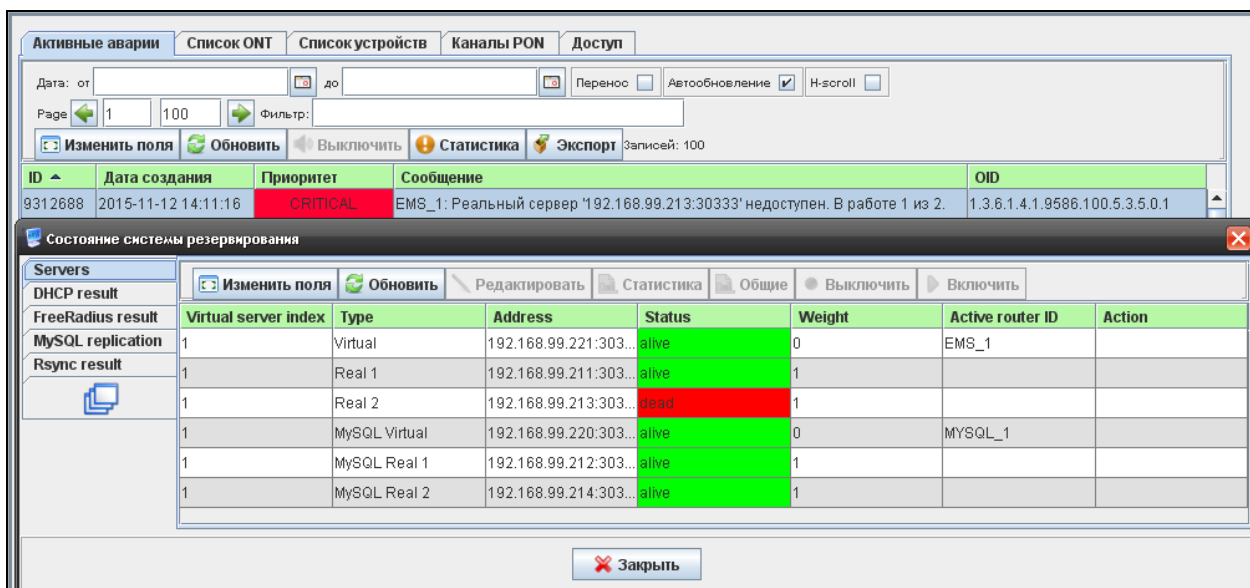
Активные аварии | Список ONT | Список устройств | Каналы PON | Доступ

Дата: от до Перенос Автообновление H-scroll

Page 1 100 Фильтр:

Изменить поля Обновить Выключить Статистика Экспорт Записей: 100

| ID | Дата создания | Приоритет | Сообщение | OID |
|---|---|---|---|---|
| 9312688 | 2015-11-12 14:11:16 | CRITICAL | EMS_1: Реальный сервер '192.168.99.213:30333' недоступен. В работе 1 из 2. | 1.3.6.1.4.1.9586.100.5.3.5.0.1 |

Состояние системы резервирования

Servers
DHCP result
FreeRadius result
MySQL replication
Rsync result

Изменить поля Обновить Редактировать Статистика Общие Выключить Включить

| Virtual server index | Type | Address | Status | Weight | Active router ID | Action |
|---|---|---|---|---|---|---|
| 1 | Virtual | 192.168.99.221:303... | alive | 0 | EMS_1 | |
| 1 | Real 1 | 192.168.99.211:303... | alive | 1 | | |
| 1 | Real 2 | 192.168.99.213:303... | dead | 1 | | |
| 1 | MySQL Virtual | 192.168.99.220:303... | alive | 0 | MYSQL_1 | |
| 1 | MySQL Real 1 | 192.168.99.212:303... | alive | 1 | | |
| 1 | MySQL Real 2 | 192.168.99.214:303... | alive | 1 | | |

Закрыть